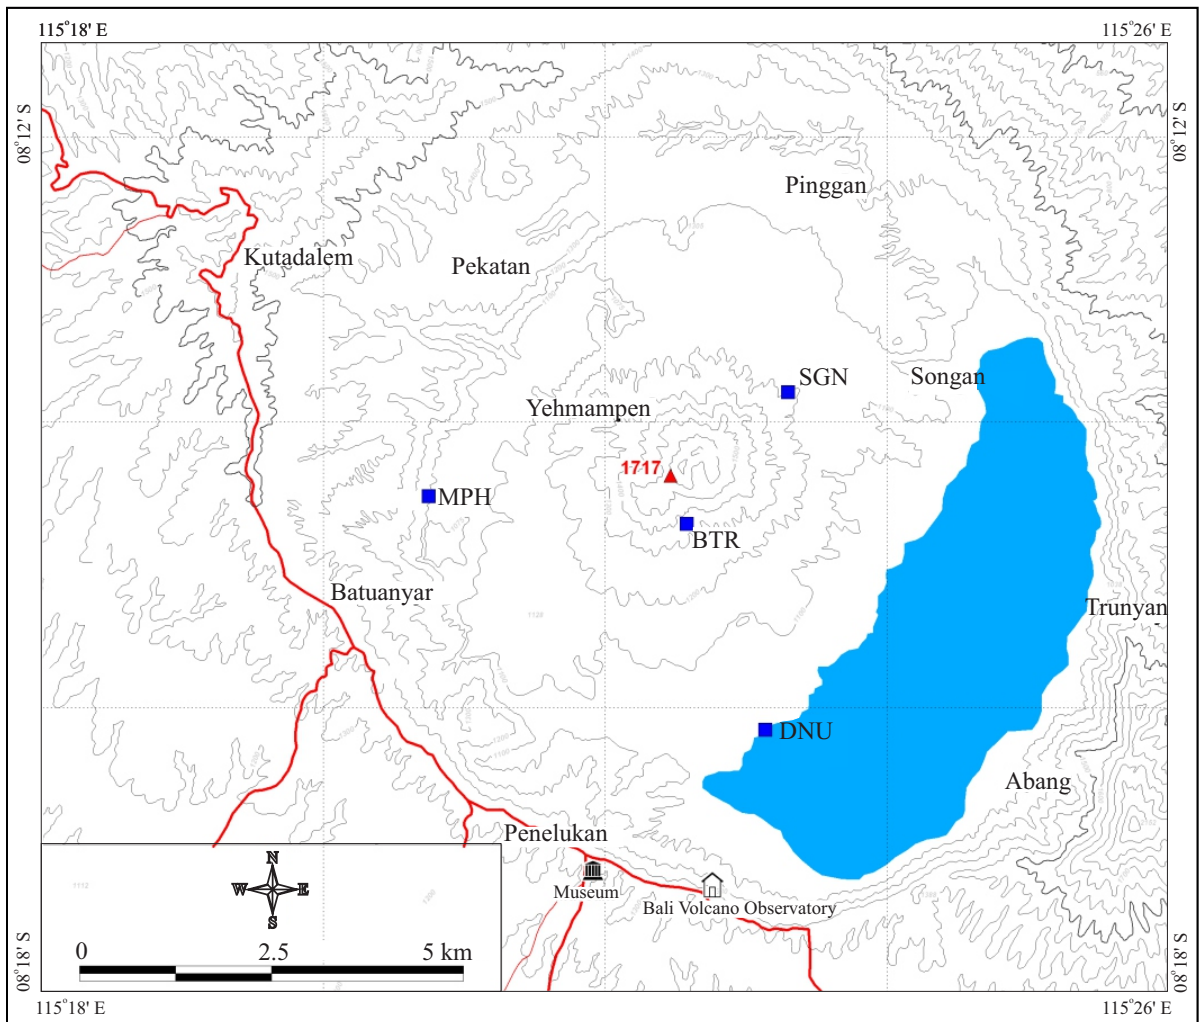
115°18' E
115°26' E
08°12' S
08°12' S
Pinggan
Kutadalem
Pekatan
SGN
Songan
Yehmampen
1717
MPH
BTR
Batuanyar
Trunyan
DNU
Abang
Penelukan
Museum
Bali Volcano Observatory
N
W
E
S
0
2.5
5 km
08°18' S
08°18' S
115°18' E
115°26' E